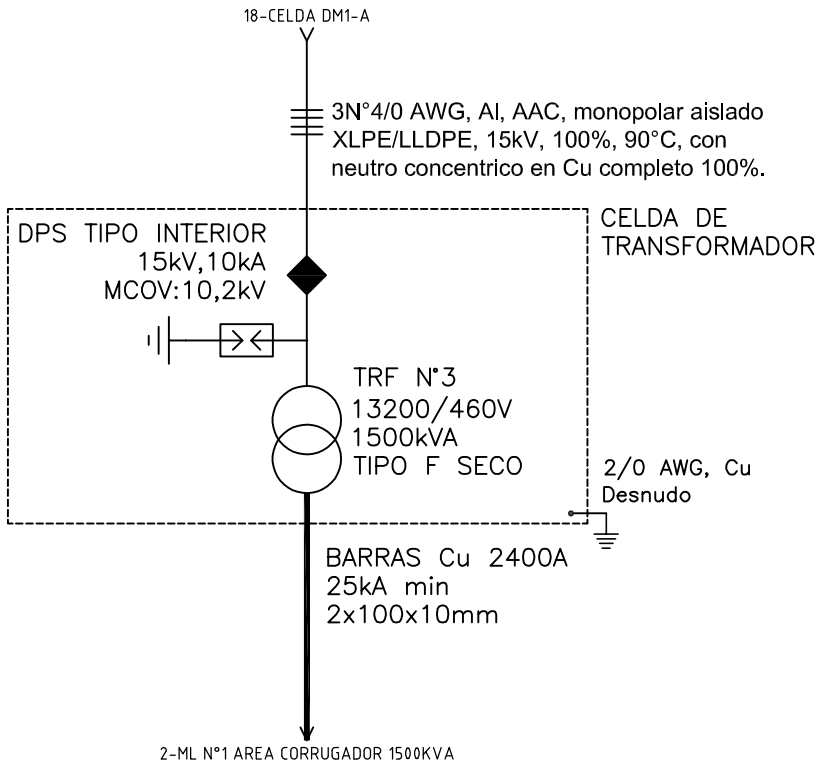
18-CELDA DM1-A

3N°4/0 AWG, Al, AAC, monopolar aislado XLPE/LLDPE, 15kV, 100%, 90°C, con neutro concentrico en Cu completo 100%.

DPS TIPO INTERIOR
15kV,10kA
MCOV:10,2kV

CELDA DE TRANSFORMADOR

TRF N°3
13200/460V
1500kVA
TIPO F SECO

2/0 AWG, Cu
Desnudo

BARRAS Cu 2400A
25kA min
2x100x10mm

2-ML N°1 AREA CORRUGADOR 1500KVA